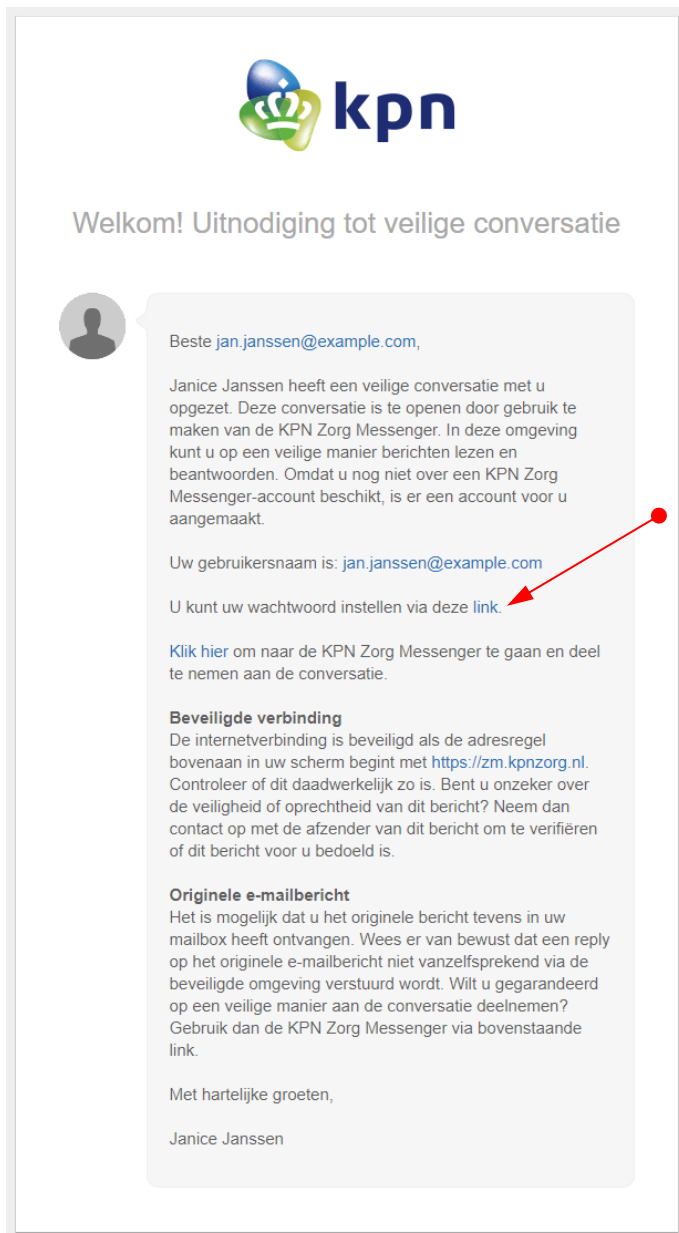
kpn

Welkom! Uitnodiging tot veilige conversatie

Beste jan.janssen@example.com,

Janice Janssen heeft een veilige conversatie met u opgezet. Deze conversatie is te openen door gebruik te maken van de KPN Zorg Messenger. In deze omgeving kunt u op een veilige manier berichten lezen en beantwoorden. Omdat u nog niet over een KPN Zorg Messenger-account beschikt, is er een account voor u aangemaakt.

Uw gebruikersnaam is: jan.janssen@example.com

U kunt uw wachtwoord instellen via deze link.

Klik hier om naar de KPN Zorg Messenger te gaan en deel te nemen aan de conversatie.

Beveiligde verbinding
De internetverbinding is beveiligd als de adresregel bovenaan in uw scherm begint met https://zm.kpnzorg.nl. Controleer of dit daadwerkelijk zo is. Bent u onzeker over de veiligheid of oprechtheid van dit bericht? Neem dan contact op met de afzender van dit bericht om te verifiëren of dit bericht voor u bedoeld is.

Originele e-mailbericht
Het is mogelijk dat u het originele bericht tevens in uw mailbox heeft ontvangen. Wees er van bewust dat een reply op het originele e-mailbericht niet vanzelfsprekend via de beveiligde omgeving verstuurd wordt. Wilt u gegarandeerd op een veilige manier aan de conversatie deelnemen? Gebruik dan de KPN Zorg Messenger via bovenstaande link.

Met hartelijke groeten,

Janice Janssen